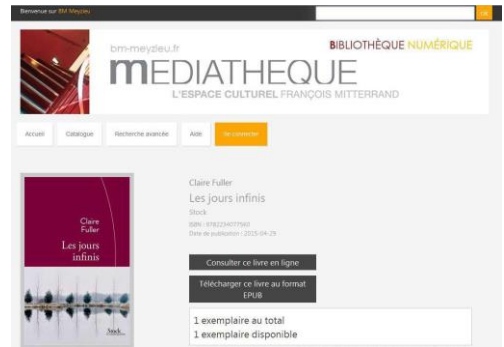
Bienvenue sur BM Meyzieu

ok

bm-meyzieu.fr

BIBLIOTHÈQUE NUMÉRIQUE

MEDIATHEQUE

L'ESPACE CULTUREL FRANÇOIS MITTERRAND

Accueil

Catalogue

Recherche avancée

Aide

Se connecter

Claire Fuller

Les jours infinis

Stock

Claire Fuller

Les jours infinis

Stock

ISBN : 9782234077560

Date de publication : 2015-04-29

Consulter ce livre en ligne

Télécharger ce livre au format EPUB

1 exemplaire au total
1 exemplaire disponible